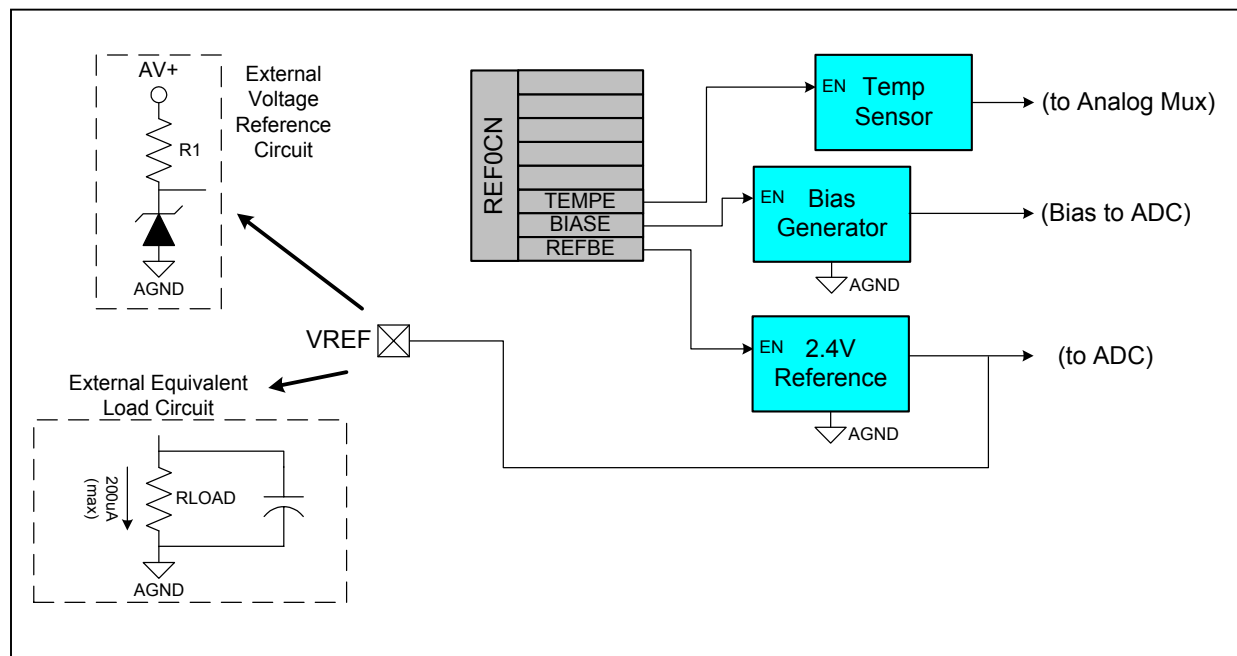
AV+

R1

AGND

External Voltage Reference Circuit

REF0CN

TEMPE

BIASE

REFBE

EN Temp Sensor

(to Analog Mux)

EN Bias Generator

(Bias to ADC)

AGND

VREF

EN 2.4V Reference

(to ADC)

AGND

External Equivalent Load Circuit

200uA (max)

RLOAD

AGND